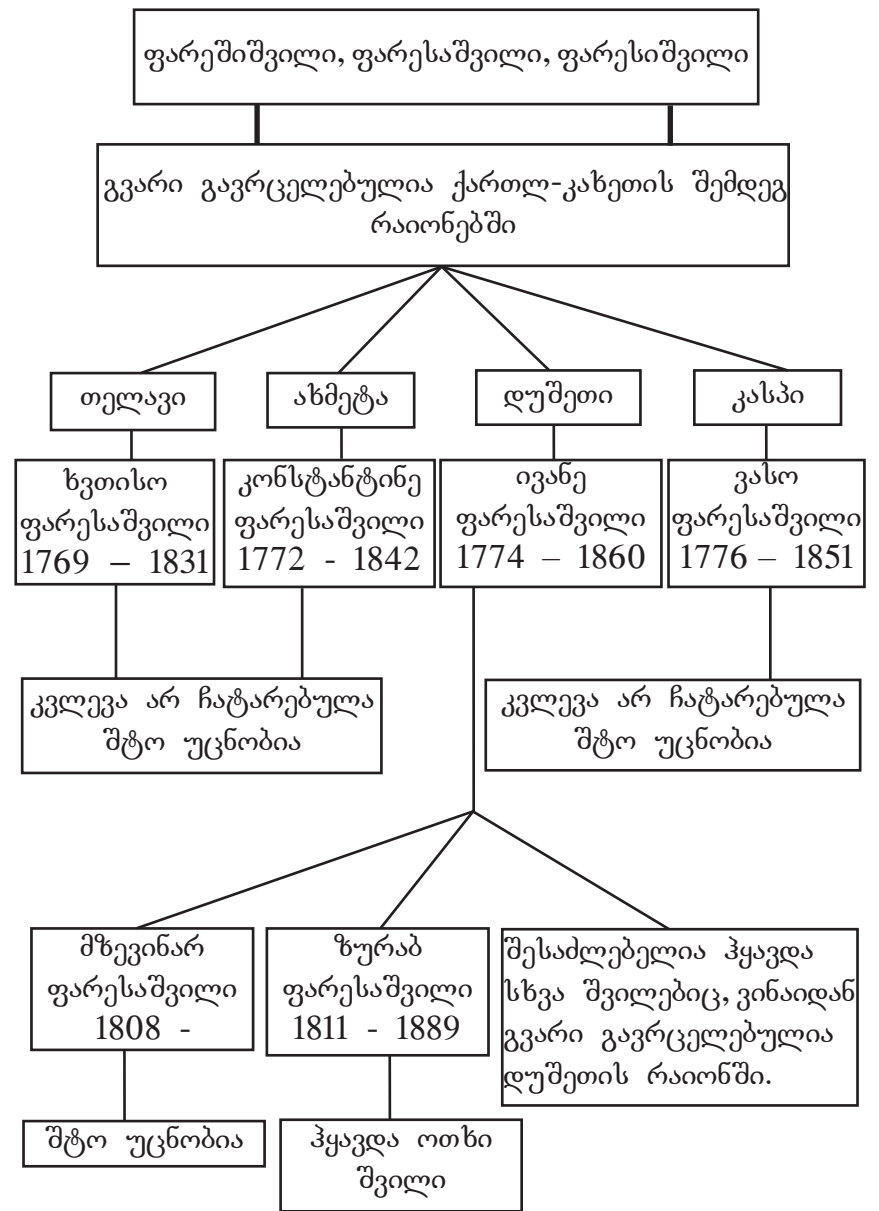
ფარეშიშვილი, ფარესაშვილი, ფარესიშვილი

გვარი გავრცელებულია ქართლ-კახეთის შემდეგ რაიონებში

თელავი

ახმეტა

დუშეთი

კასპი

ხვთისო ფარესაშვილი 1769 – 1831

კონსტანტინე ფარესაშვილი 1772 - 1842

ივანე ფარესაშვილი 1774 – 1860

ვასო ფარესაშვილი 1776 – 1851

კვლევა არ ჩატარებულა შტო უცნობია

კვლევა არ ჩატარებულა შტო უცნობია

მზევინარ ფარესაშვილი 1808 -

ზურაბ ფარესაშვილი 1811 - 1889

შესაძლებელია ჰყავდა სხვა შვილებიც, ვინაიდან გვარი გავრცელებულია დუშეთის რაიონში.

შტო უცნობია

ჰყავდა ოთხი შვილი